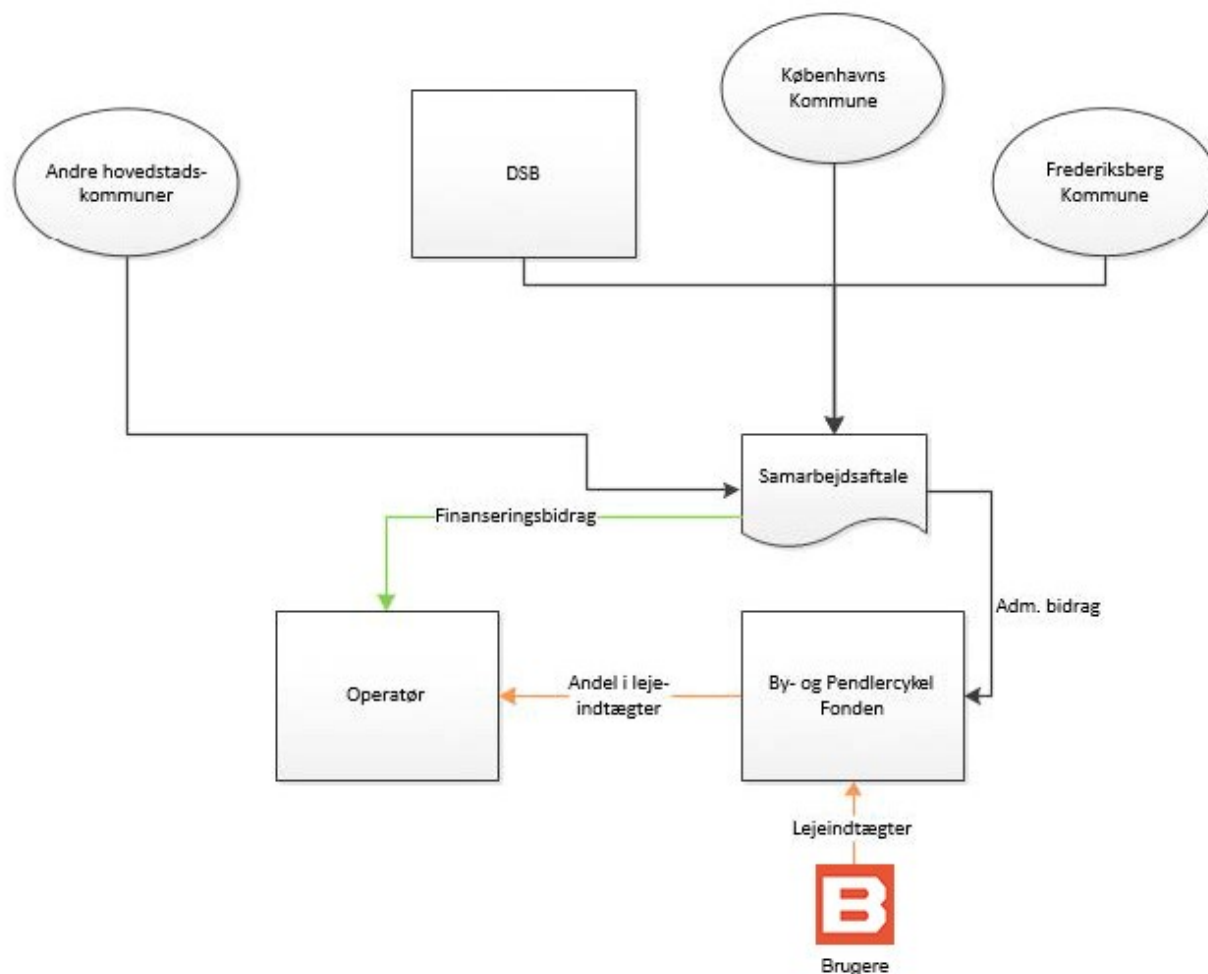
Københavns Kommune

Andre hovedstads-kommuner

DSB

Frederiksberg Kommune

Samarbejdsaftale

Finanseringsbidrag

Adm. bidrag

Operatør

Andel i leje-indtægter

By- og Pendlercykel Fonden

Lejeindtægter

B

Brugere